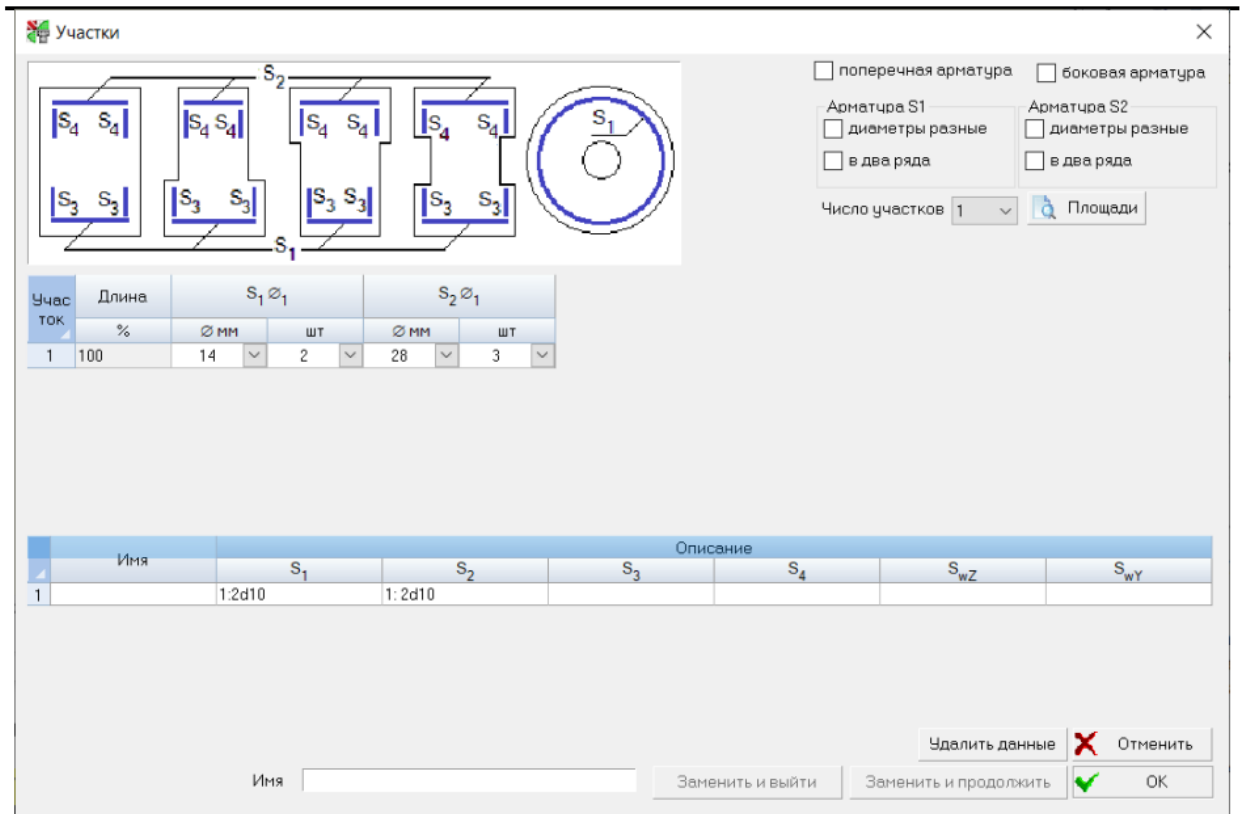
Участки

$S_2$

$S_4$ $S_4$ $S_4$ $S_4$ $S_4$ $S_4$ $S_4$ $S_4$

$S_1$

$S_3$ $S_3$ $S_3$ $S_3$ $S_3$ $S_3$ $S_3$ $S_3$

$S_1$

поперечная арматура
боковая арматура

Арматура S1
диаметры разные
в два ряда

Арматура S2
диаметры разные
в два ряда

Число участков 1
Площади

| Участок | Длина | $S_1 \varnothing_1$ | | $S_2 \varnothing_1$ | |
|---|---|---|---|---|---|
| | % | ∅ мм | шт | ∅ мм | шт |
| 1 | 100 | 14 | 2 | 28 | 3 |

| | Имя | Описание | | | | | |
|---|---|---|---|---|---|---|---|
| | | $S_1$ | $S_2$ | $S_3$ | $S_4$ | $S_{wZ}$ | $S_{wY}$ |
| 1 | | 1:2d10 | 1: 2d10 | | | | |

Удалить данные
Отменить
Имя
Заменить и выйти
Заменить и продолжить
OK